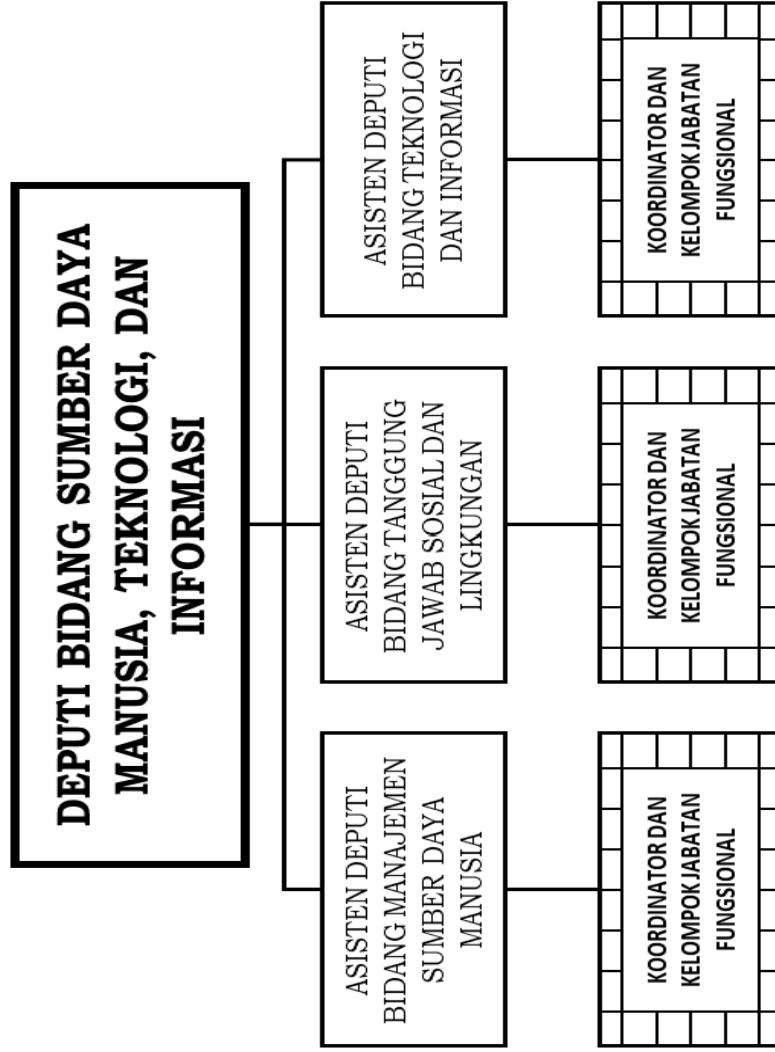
DEPUTI BIDANG SUMBER DAYA MANUSIA, TEKNOLOGI, DAN INFORMASI

ASISTEN DEPUTI BIDANG MANAJEMEN SUMBER DAYA MANUSIA

KOORDINATOR DAN KELOMPOK JABATAN FUNGSIONAL

ASISTEN DEPUTI BIDANG TANGGUNG JAWAB SOSIAL DAN LINGKUNGAN

KOORDINATOR DAN KELOMPOK JABATAN FUNGSIONAL

ASISTEN DEPUTI BIDANG TEKNOLOGI DAN INFORMASI

KOORDINATOR DAN KELOMPOK JABATAN FUNGSIONAL